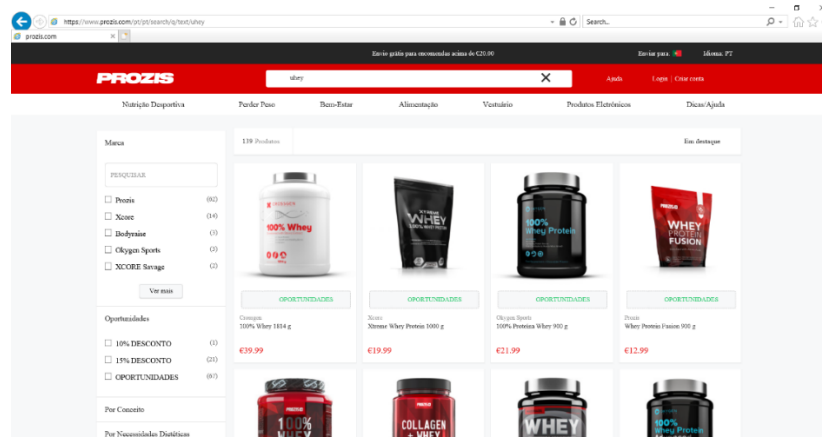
https://www.prozis.com/pt/pt/search/q/text/whey

Search...

prozis.com

Envio grátis para encomendas acima de €20.00

Enviar para

Idioma: PT

PROZIS

whey

Ajuda

Login | Criar conta

Nutrição Desportiva

Perder Peso

Bem-Estar

Alimentação

Vestuário

Produtos Eletrónicos

Dicas/Ajuda

Marca

PESQUISAR

Prozis (62)

Xcore (14)

Bodyraise (3)

Okygen Sports (3)

XCORE Savage (2)

Ver mais

Oportunidades

10% DESCONTO (1)

15% DESCONTO (21)

OPORTUNIDADES (67)

Por Conceito

Por Necessidades Dietéticas

110 Produtos

Em destaque

100% Whey

WHEY

100% Whey Protein

WHEY PROTEIN FUSION

OPORTUNIDADES

OPORTUNIDADES

OPORTUNIDADES

OPORTUNIDADES

Crossgym
100% Whey 1814 g

€39.99

Xcore
Xtreme Whey Protein 1000 g

€19.99

Okygen Sports
100% Proteína Whey 900 g

€21.99

Prozis
Whey Protein Fusion 900 g

€12.99

100% WHEY

COLLAGEN + WHEY

WHEY

100% Whey Protein